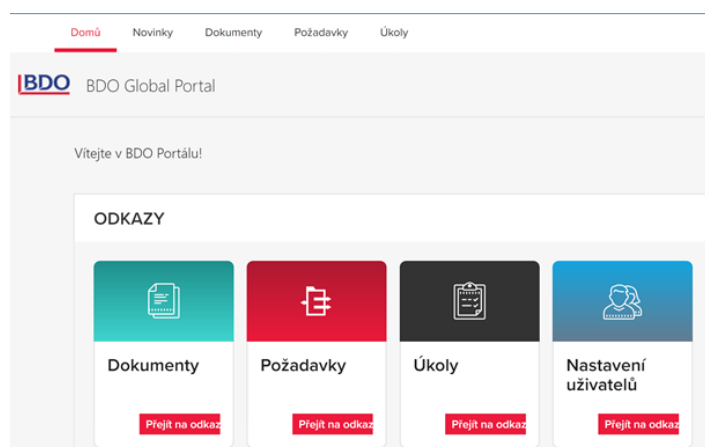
Domů Novinky Dokumenty Požadavky Úkoly

BDO BDO Global Portal

Vítejte v BDO Portálu!

ODKAZY

Dokumenty

Přejít na odkaz

Požadavky

Přejít na odkaz

Úkoly

Přejít na odkaz

Nastavení uživatelů

Přejít na odkaz